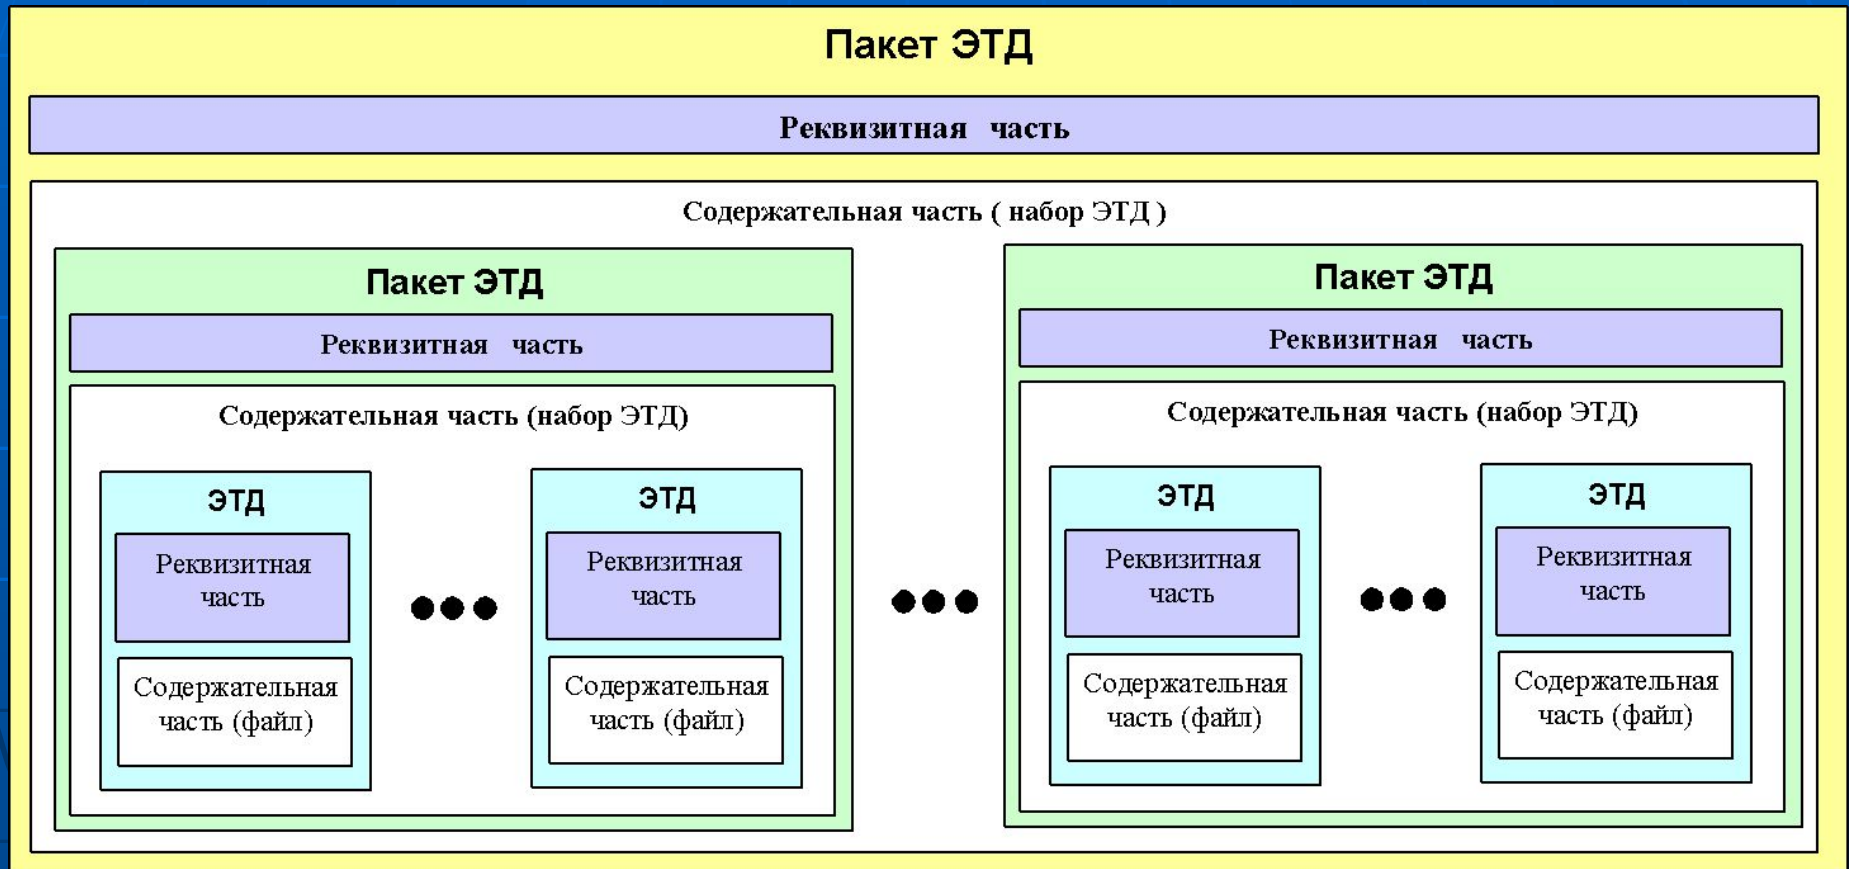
Пакет ЭТД

Реквизитная часть

Содержательная часть ( набор ЭТД )

Пакет ЭТД

Реквизитная часть

Содержательная часть (набор ЭТД)

ЭТД

Реквизитная часть

Содержательная часть (файл)

ЭТД

Реквизитная часть

Содержательная часть (файл)

Пакет ЭТД

Реквизитная часть

Содержательная часть (набор ЭТД)

ЭТД

Реквизитная часть

Содержательная часть (файл)

ЭТД

Реквизитная часть

Содержательная часть (файл)